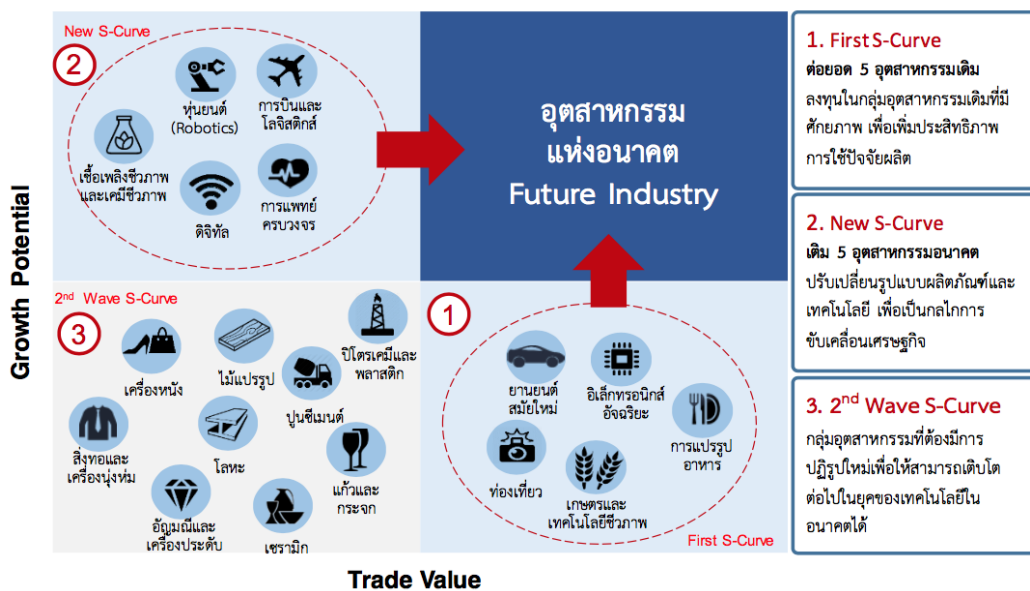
New S-Curve

2

หุ่นยนต์ (Robotics)

การบินและโลจิสติกส์

เชื้อเพลิงชีวภาพและเคมีชีวภาพ

ดิจิทัล

การแพทย์ครบวงจร

อุตสาหกรรมแห่งอนาคต
Future Industry

1. First S-Curve
ต่อยอด 5 อุตสาหกรรมเดิม
ลงทุนในกลุ่มอุตสาหกรรมเดิมที่มีศักยภาพ เพื่อเพิ่มประสิทธิภาพการใช้ปัจจัยผลิต

2. New S-Curve
เติม 5 อุตสาหกรรมอนาคต
ปรับเปลี่ยนรูปแบบผลิตภัณฑ์และเทคโนโลยี เพื่อเป็นกลไกการขับเคลื่อนเศรษฐกิจ

3. 2$^{nd}$ Wave S-Curve
กลุ่มอุตสาหกรรมที่ต้องมีการปฏิรูปใหม่เพื่อให้สามารถเติบโตต่อไปในยุคของเทคโนโลยีในอนาคตได้

Growth Potential

2$^{nd}$ Wave S-Curve

3

เครื่องหนัง

ไม้แปรรูป

ปิโตรเคมีและพลาสติก

ปูนซีเมนต์

สิ่งทอและเครื่องนุ่งห่ม

โลหะ

แก้วและกระจก

อัญมณีและเครื่องประดับ

เซรามิก

1

ยานยนต์สมัยใหม่

อิเล็กทรอนิกส์อัจฉริยะ

การแปรรูปอาหาร

ท่องเที่ยว

เกษตรและเทคโนโลยีชีวภาพ

First S-Curve

Trade Value